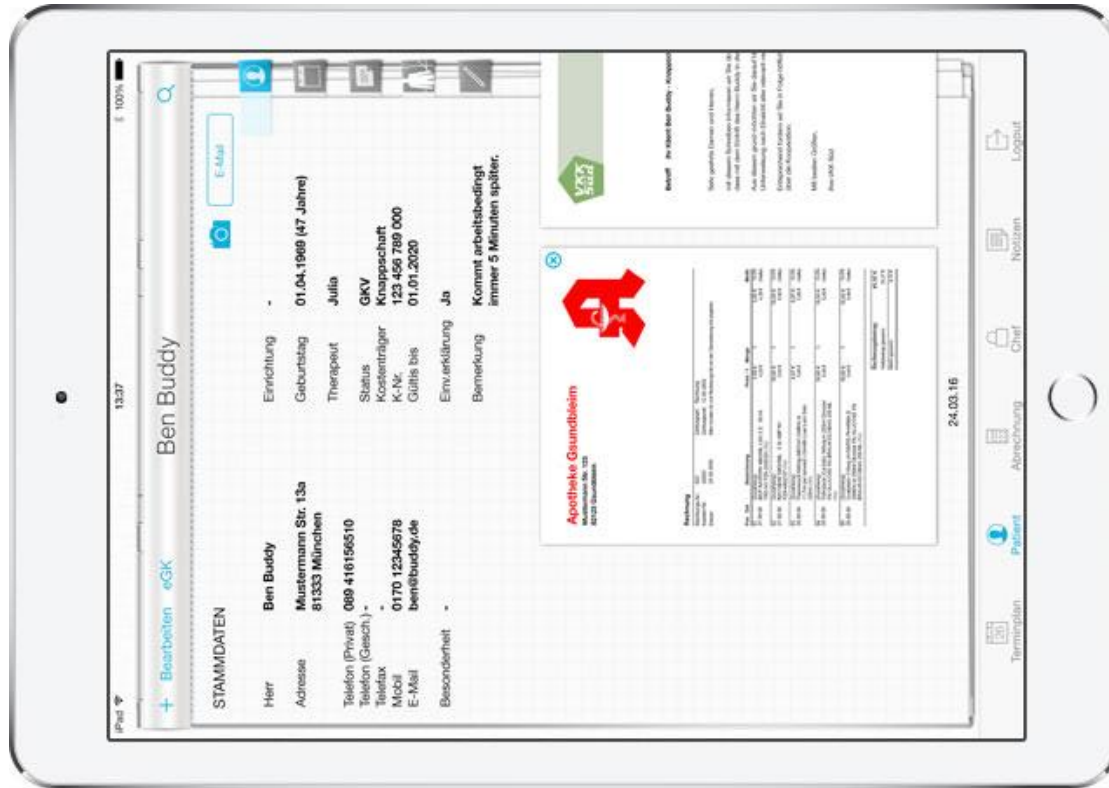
iPad
13:37
100%

+ Bearbeiten eGK
Ben Buddy

STAMMDATEN

Herr Ben Buddy
Adresse Mustermann Str. 13a
81333 München

Telefon (Privat) 089 416156510
Telefon (Gesch.) -
Telefax -
Mobil 0170 12345678
E-Mail ben@buddy.de

Besonderheit -

Einrichtung -
Geburtstag 01.04.1969 (47 Jahre)
Therapeut Julia
Status GKV
Kostenträger Knappschaft
K-Nr. 123 456 789 000
Gültig bis 01.01.2020
Einverklärung Ja
Bemerkung Kommt arbeitsbedingt immer 5 Minuten später.

E-Mail

Apotheke Gsundheim

24.03.16

Terminplan
Patient
Abrechnung
Chef
Notizen
Logout